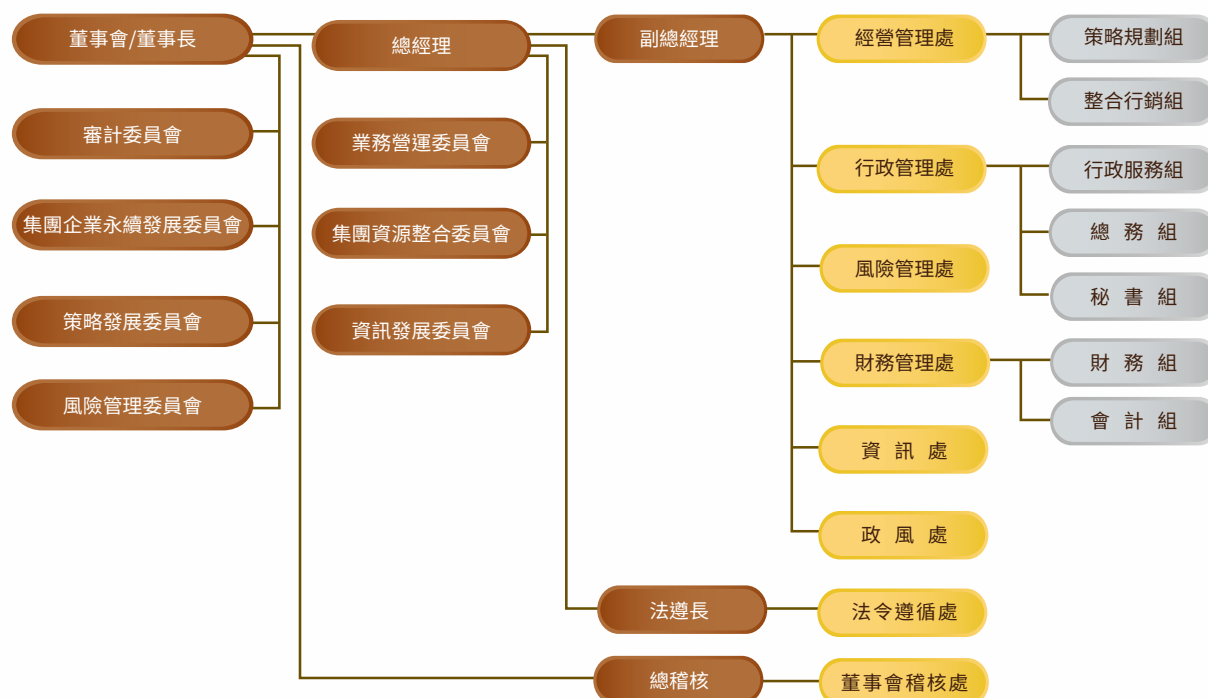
董事會/董事長

審計委員會

集團企業永續發展委員會

策略發展委員會

風險管理委員會

總經理

業務營運委員會

集團資源整合委員會

資訊發展委員會

副總經理

經營管理處

策略規劃組

整合行銷組

行政管理處

行政服務組

總 務 組

秘 書 組

風險管理處

財務管理處

財 務 組

會 計 組

資 訊 處

政 風 處

法遵長

法令遵循處

總稽核

董事會稽核處